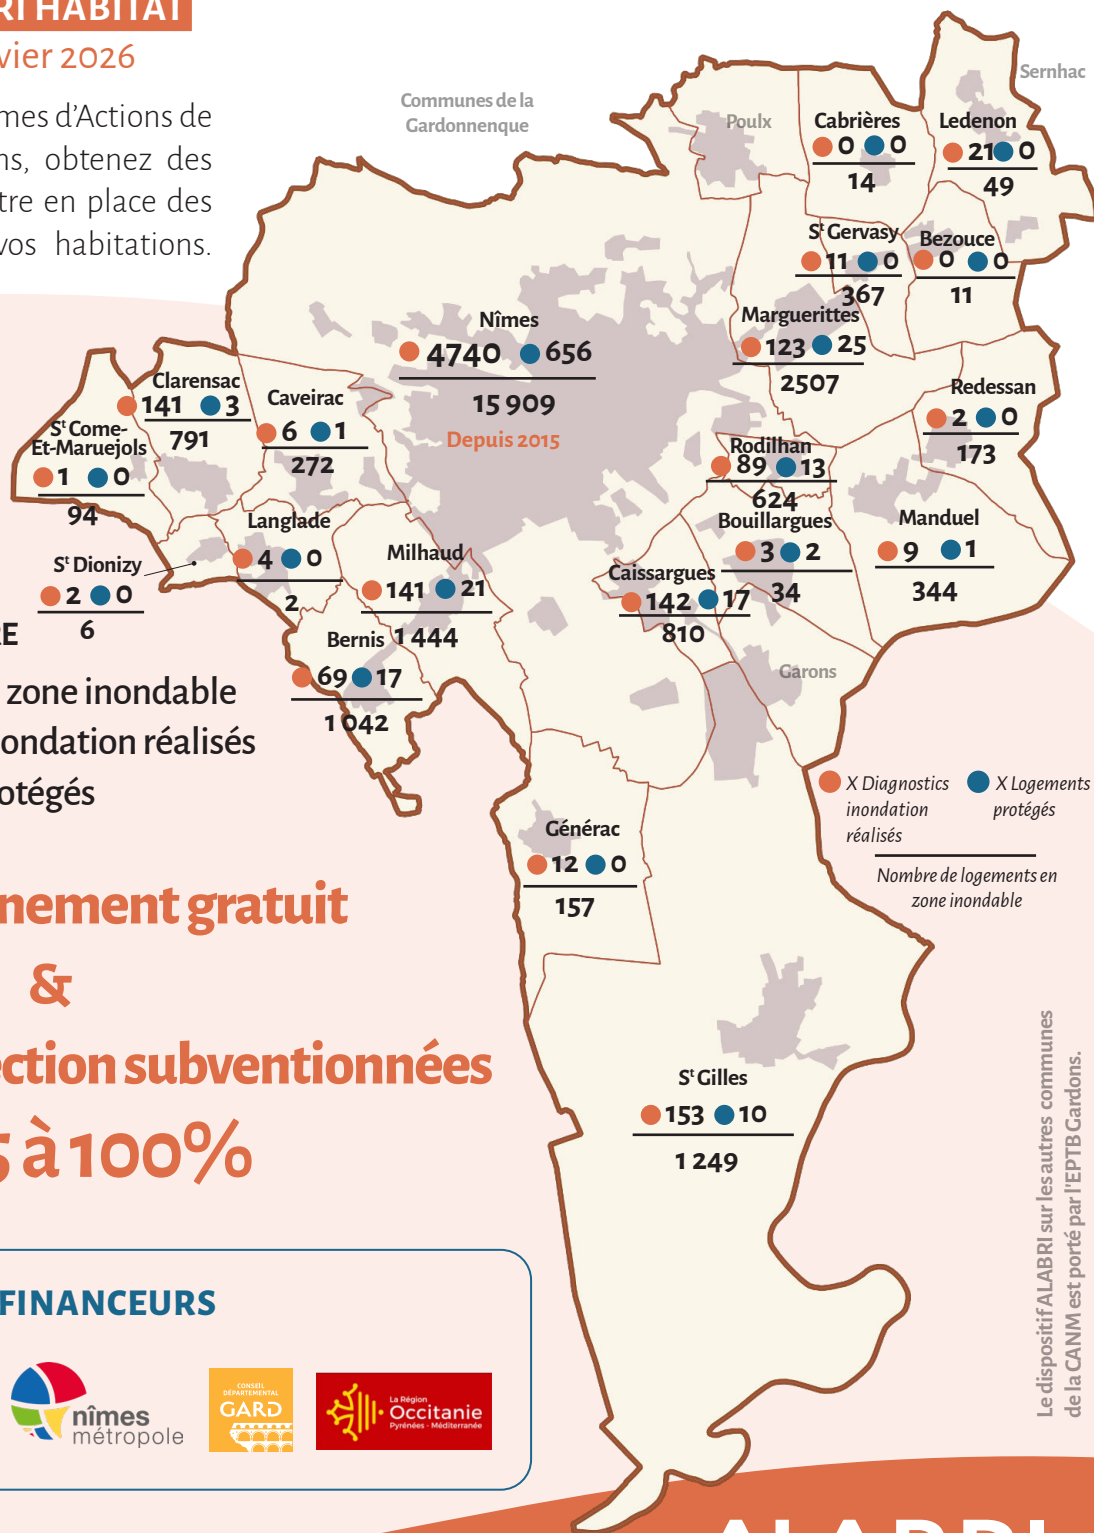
RI HABITAT
vier 2026

mes d'Actions de ns, obtenez des tre en place des vos habitations.

Communes de la Gardonnenque

Poulx

Cabrières
0 0
14

Ledenon
21 0
49

Sernhac

S^t Gervasy
11 0
367

Bezouce
0 0
11

Marguerittes
123 25
2507

Nîmes
4740 656
15 909
Depuis 2015

Clarensac
141 3
791

Caveirac
6 1
272

S^t Come-Et-Maruejols
1 0
94

Redessan
2 0
173

Rodilhan
89 13
624

Bouillargues
3 2
34

Manduel
9 1
344

Langlade
4 0
2

S^t Dionizy
2 0
6

Milhaud
141 21
1 444

Caissargues
142 17
810

Bernis
69 17
1 042

Garons

E

zone inondable
ondation réalisés
otégés

X Diagnostics inondation réalisés
X Logements protégés
Nombre de logements en zone inondable

Générac
12 0
157

nement gratuit
&
ction subventionnées
à 100%

S^t Gilles
153 10
1 249

FINANCEURS

nîmes métropole

CONSEIL DÉPARTEMENTAL GARD

La Région Occitanie Pyrénées · Méditerranée

Le dispositif ALABRI sur les autres communes de la CANM est porté par l'EPTB Gardons.

ALABRI